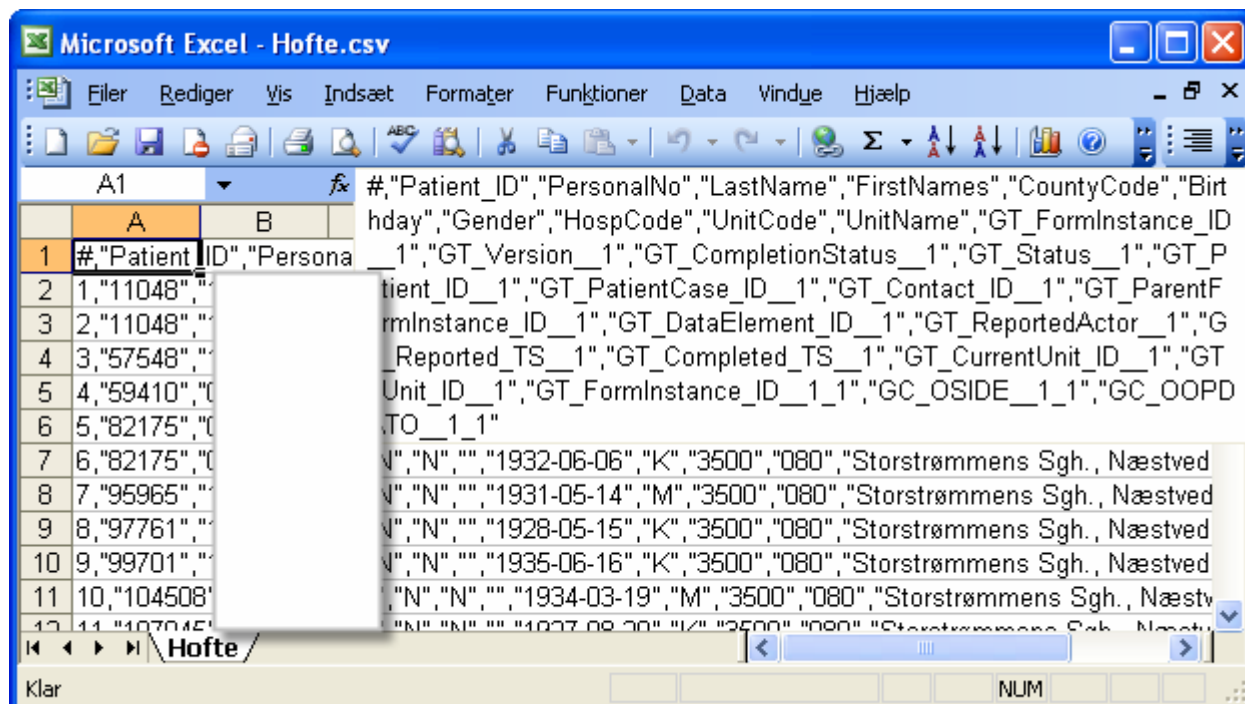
Microsoft Excel - Hofte.csv

Filer Rediger Vis Indsæt Formater Funktioner Data Vindue Hjælp

A1 fx #,"Patient_ID","PersonalNo","LastName","FirstNames","CountyCode","Birthday","Gender","HospCode","UnitCode","UnitName","GT_FormInstance_ID__1","GT_Version__1","GT_CompletionStatus__1","GT_Status__1","GT_P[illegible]tient_ID__1","GT_PatientCase_ID__1","GT_Contact_ID__1","GT_ParentF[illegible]rmInstance_ID__1","GT_DataElement_ID__1","GT_ReportedActor__1","G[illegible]_Reported_TS__1","GT_Completed_TS__1","GT_CurrentUnit_ID__1","GT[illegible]Unit_ID__1","GT_FormInstance_ID__1_1","GC_OSIDE__1_1","GC_OOPD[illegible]TO__1_1"

| | A | B |
|---|---|---|
| 1 | #,"Patient_ID","Persona | |
| 2 | 1,"11048"," | |
| 3 | 2,"11048"," | |
| 4 | 3,"57548"," | |
| 5 | 4,"59410"," | |
| 6 | 5,"82175"," | |
| 7 | 6,"82175"," | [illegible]","N","","1932-06-06","K","3500","080","Storstrømmens Sgh., Næstved |
| 8 | 7,"95965"," | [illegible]","N","","1931-05-14","M","3500","080","Storstrømmens Sgh., Næstved |
| 9 | 8,"97761"," | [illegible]","N","","1928-05-15","K","3500","080","Storstrømmens Sgh., Næstved |
| 10 | 9,"99701"," | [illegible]","N","","1935-06-16","K","3500","080","Storstrømmens Sgh., Næstved |
| 11 | 10,"104508" | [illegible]","N","N","","1934-03-19","M","3500","080","Storstrømmens Sgh., Næstv |
| 12 | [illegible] | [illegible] |

Hofte

Klar NUM